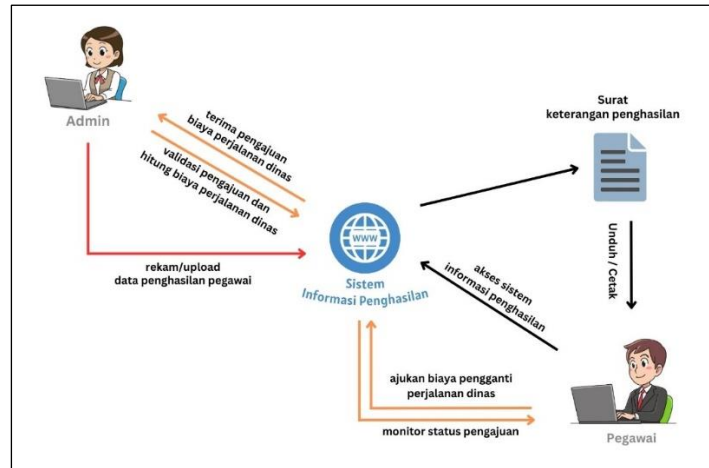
Admin

terima pengajuan
biaya perjalanan dinas

validasi pengajuan dan
hitung biaya perjalanan dinas

rekam/upload
data penghasilan pegawai

WWW

Sistem
Informasi Penghasilan

Surat
keterangan penghasilan

Unduh / Cetak

akses sistem
informasi penghasilan

ajukan biaya pengganti
perjalanan dinas

monitor status pengajuan

Pegawai